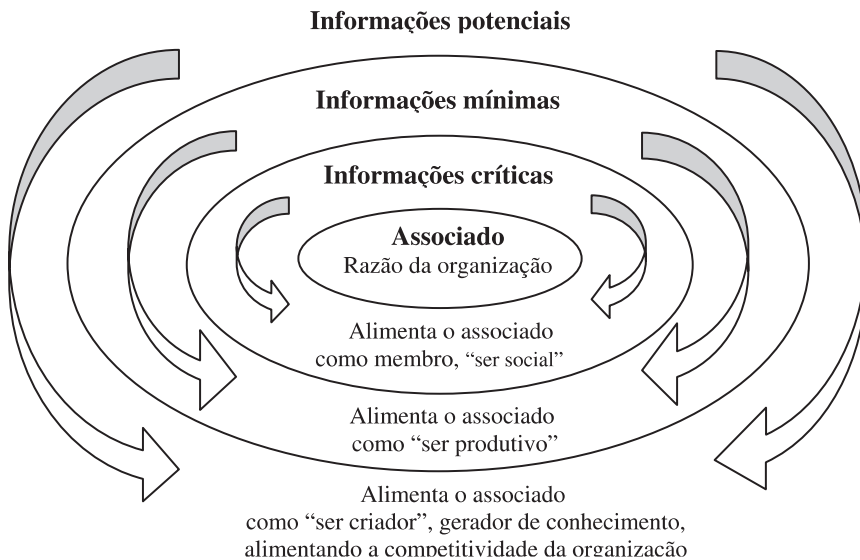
Informações potenciais

Informações mínimas

Informações críticas

Associado
Razão da organização

Alimenta o associado como membro, "ser social"

Alimenta o associado como "ser produtivo"

Alimenta o associado como "ser criador", gerador de conhecimento, alimentando a competitividade da organização